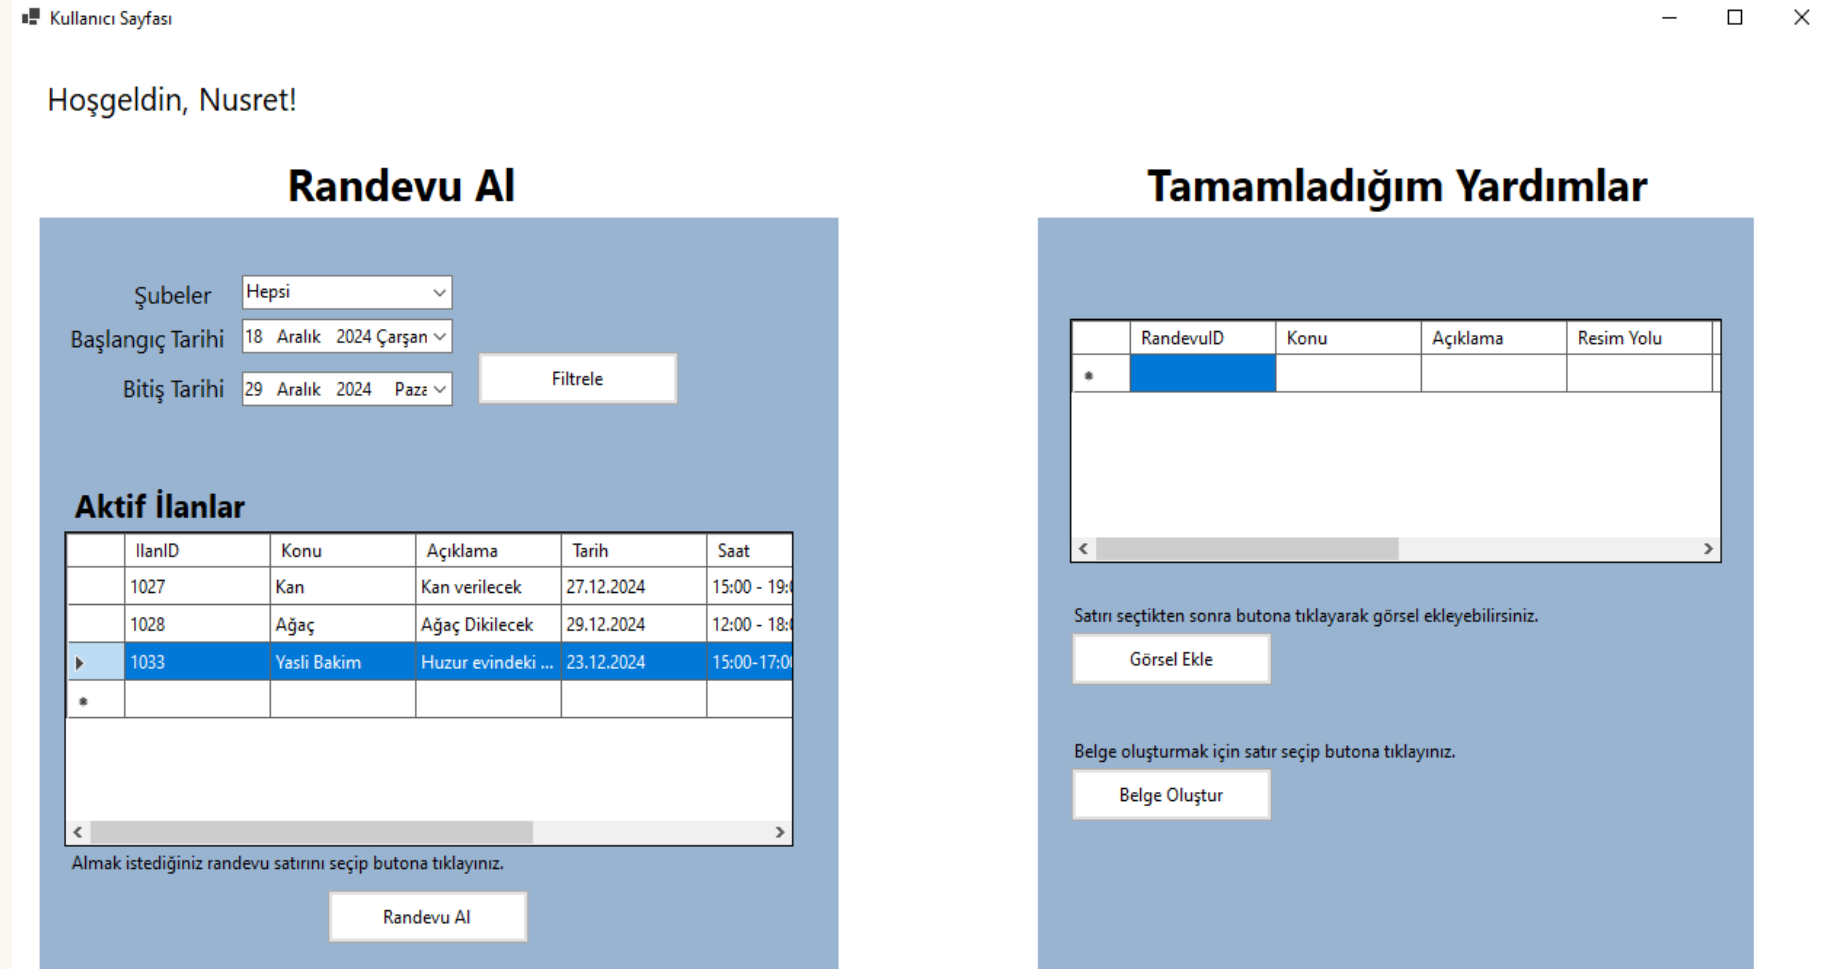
Kullanıcı Sayfası

Hoşgeldin, Nusret!

Randevu Al

Şubeler Hepsi

Başlangıç Tarihi 18 Aralık 2024 Çarşan

Bitiş Tarihi 29 Aralık 2024 Paza

Filtrele

Aktif İlanlar

| | IlanID | Konu | Açıklama | Tarih | Saat |
|---|---|---|---|---|---|
| | 1027 | Kan | Kan verilecek | 27.12.2024 | 15:00 - 19:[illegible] |
| | 1028 | Ağaç | Ağaç Dikilecek | 29.12.2024 | 12:00 - 18:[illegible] |
| ▶ | 1033 | Yasli Bakim | Huzur evindeki ... | 23.12.2024 | 15:00-17:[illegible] |
| * | | | | | |

Almak istediğiniz randevu satırını seçip butona tıklayınız.

Randevu Al

Tamamladığım Yardımlar

| | RandevuID | Konu | Açıklama | Resim Yolu |
|---|---|---|---|---|
| * | | | | |

Satırı seçtikten sonra butona tıklayarak görsel ekleyebilirsiniz.

Görsel Ekle

Belge oluşturmak için satır seçip butona tıklayınız.

Belge Oluştur